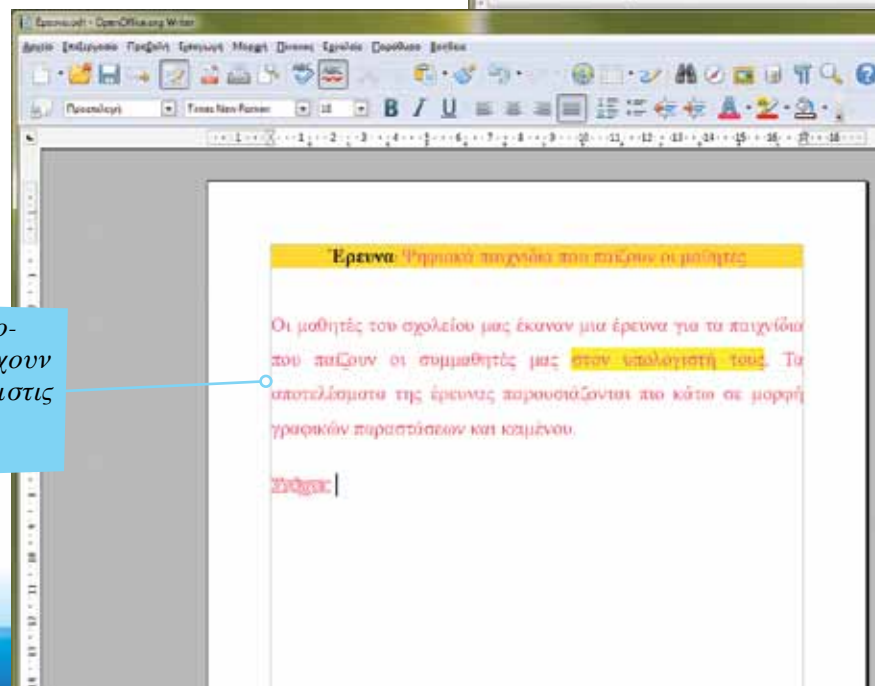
Έρευνα.odt - OpenOffice.org Writer

Αρχείο Επεξεργασία Προβολή Εισαγωγή Μορφή Πίνακας Εργαλεία Παράθυρο Βοήθεια

Προεπιλογή Times New Roman 18 B I U

ρ-
χουν
ιστις

Έρευνα: Ψηφιακά παιχνίδια που παίζουν οι μαθητές

Οι μαθητές του σχολείου μας έκαναν μια έρευνα για τα παιχνίδια που παίζουν οι συμμαθητές μας στον υπολογιστή τους. Τα αποτελέσματα της έρευνας παρουσιάζονται πιο κάτω σε μορφή γραφικών παραστάσεων και κειμένου.

Στόχος: